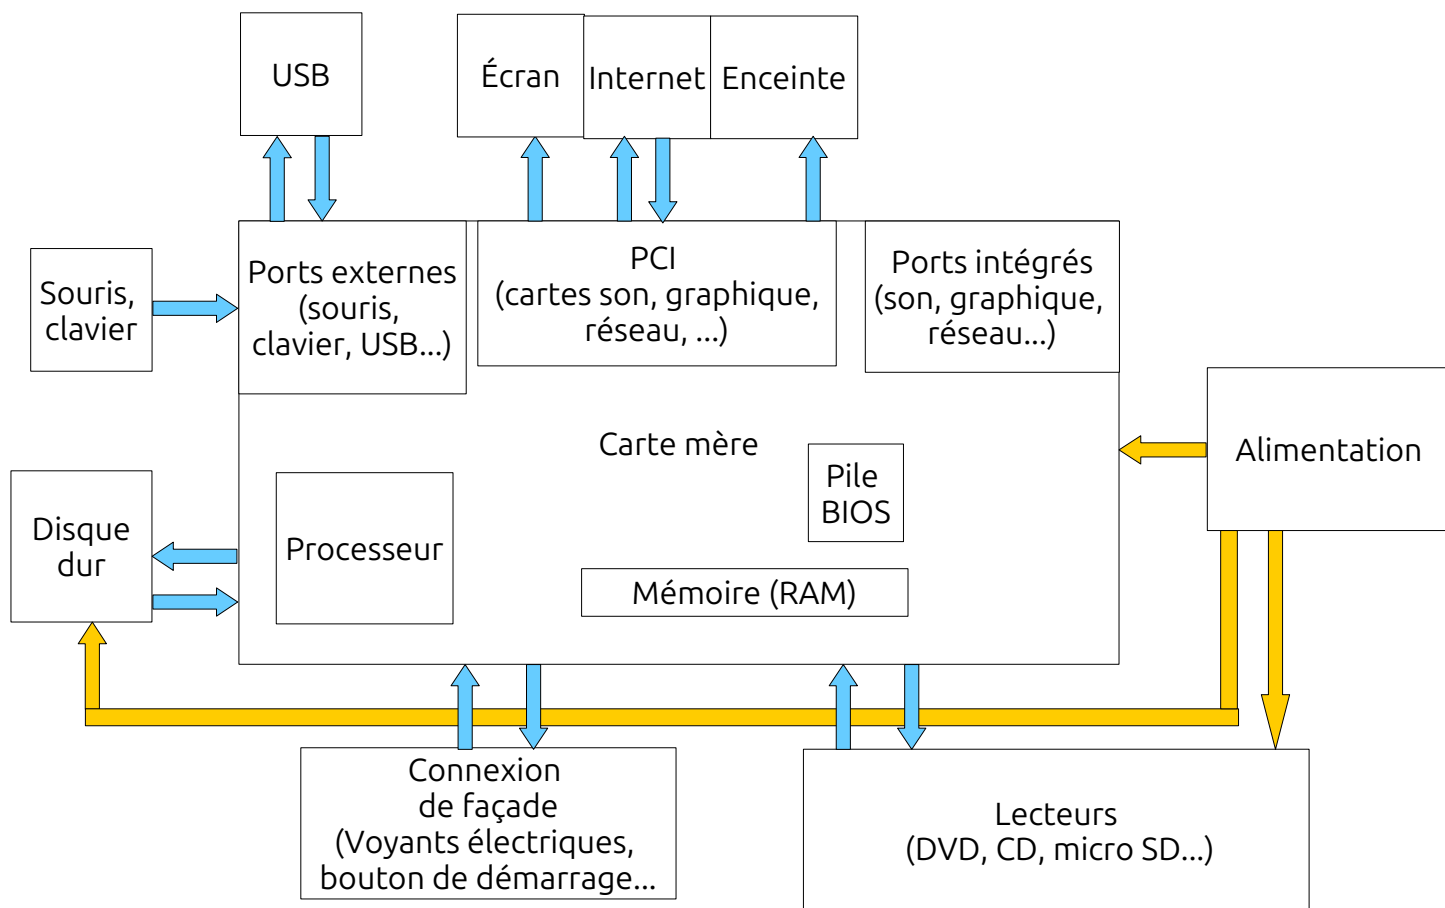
USB

Écran

Internet

Enceinte

Souris, clavier

Ports externes (souris, clavier, USB...)

PCI (cartes son, graphique, réseau, ...)

Ports intégrés (son, graphique, réseau...)

Carte mère

Pile BIOS

Alimentation

Disque dur

Processeur

Mémoire (RAM)

Connexion de façade (Voyants électriques, bouton de démarrage...

Lecteurs (DVD, CD, micro SD...)